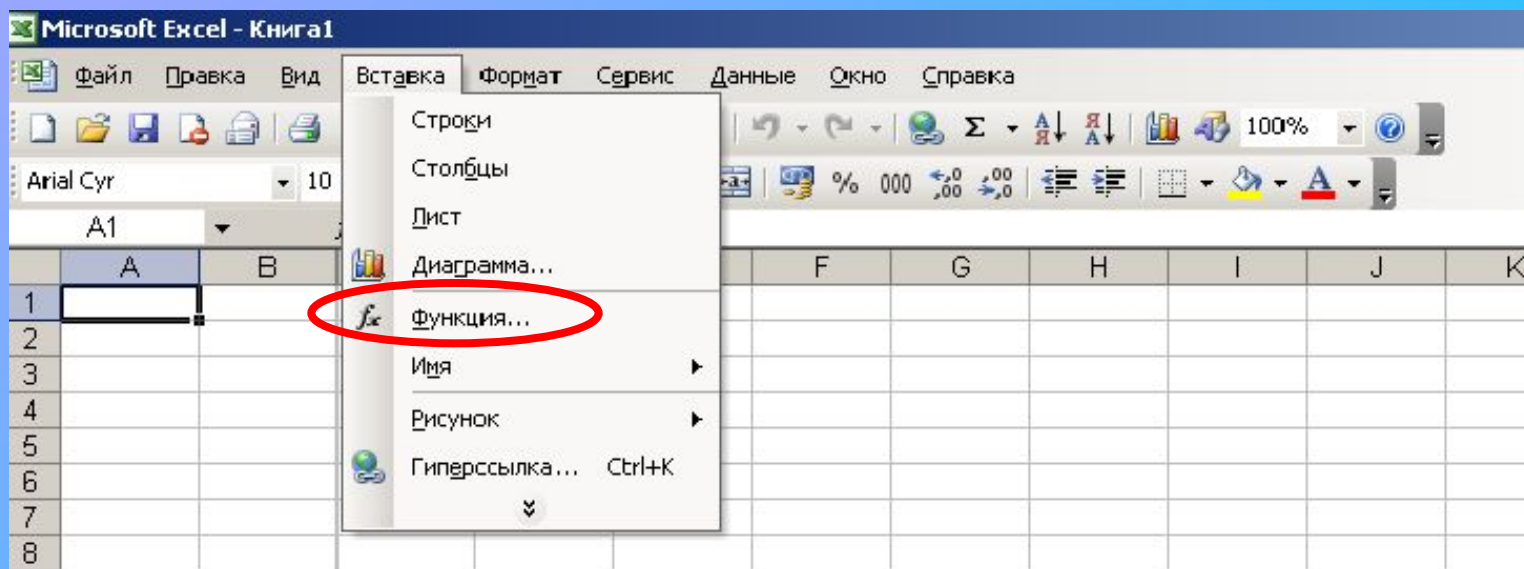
Microsoft Excel - Книга1

Файл Правка Вид Вставка Формат Сервис Данные Окно Справка

100%

Arial Cyr 10

% 000 ,0 ,00 ,00 ,0

A1

A B F G H I J K

1
2
3
4
5
6
7
8

Строки
Столбцы
Лист
Диаграмма...
Функция...
Имя
Рисунок
Гиперссылка... Ctrl+K